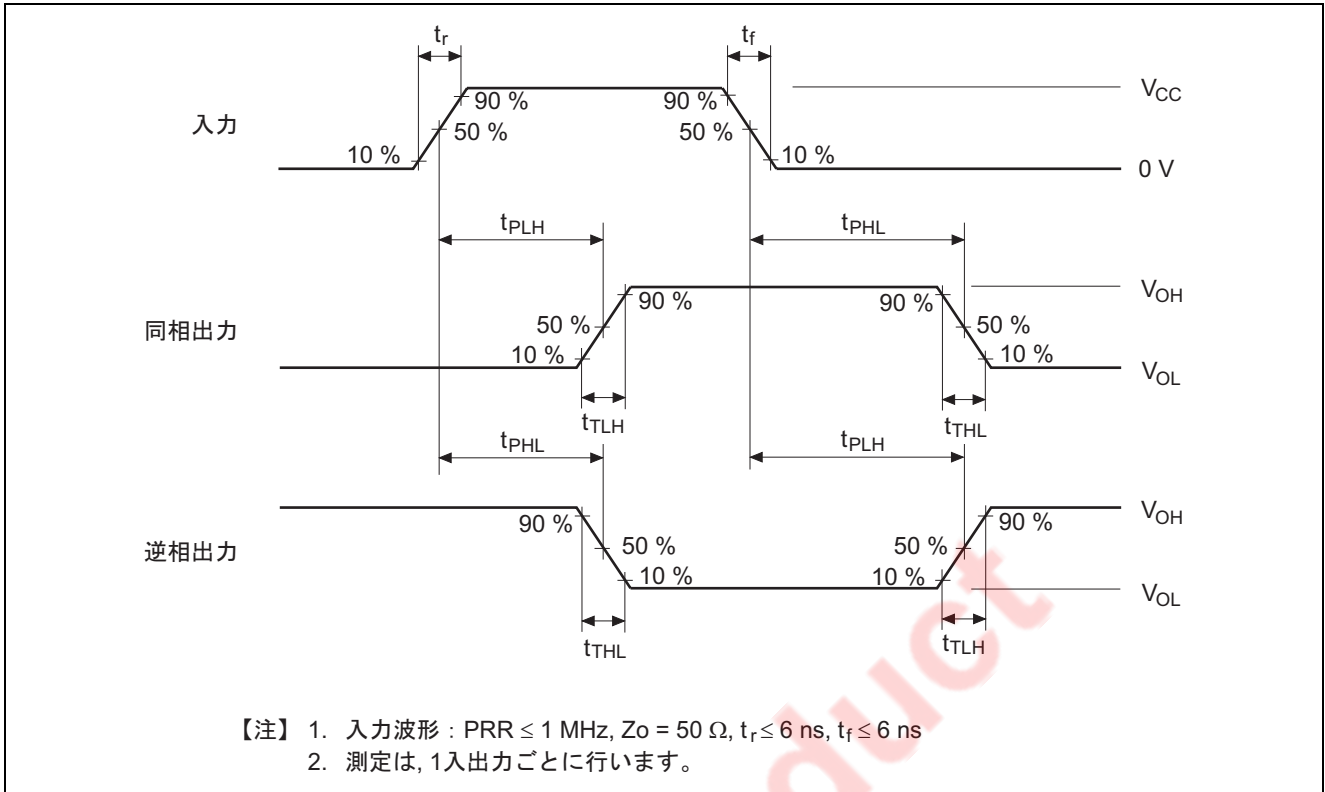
$t_r$

$t_f$

入力

90 %

50 %

10 %

90 %

50 %

10 %

$V_{CC}$

0 V

$t_{PLH}$

$t_{PHL}$

同相出力

50 %

10 %

90 %

90 %

50 %

10 %

$V_{OH}$

$V_{OL}$

$t_{TLH}$

$t_{THL}$

$t_{PHL}$

$t_{PLH}$

逆相出力

90 %

50 %

10 %

50 %

10 %

90 %

$V_{OH}$

$V_{OL}$

$t_{THL}$

$t_{TLH}$

【注】 1. 入力波形：PRR ≤ 1 MHz, Zo = 50 Ω, $t_r \leq 6$ ns, $t_f \leq 6$ ns
2. 測定は, 1入出力ごとに行います。

duct